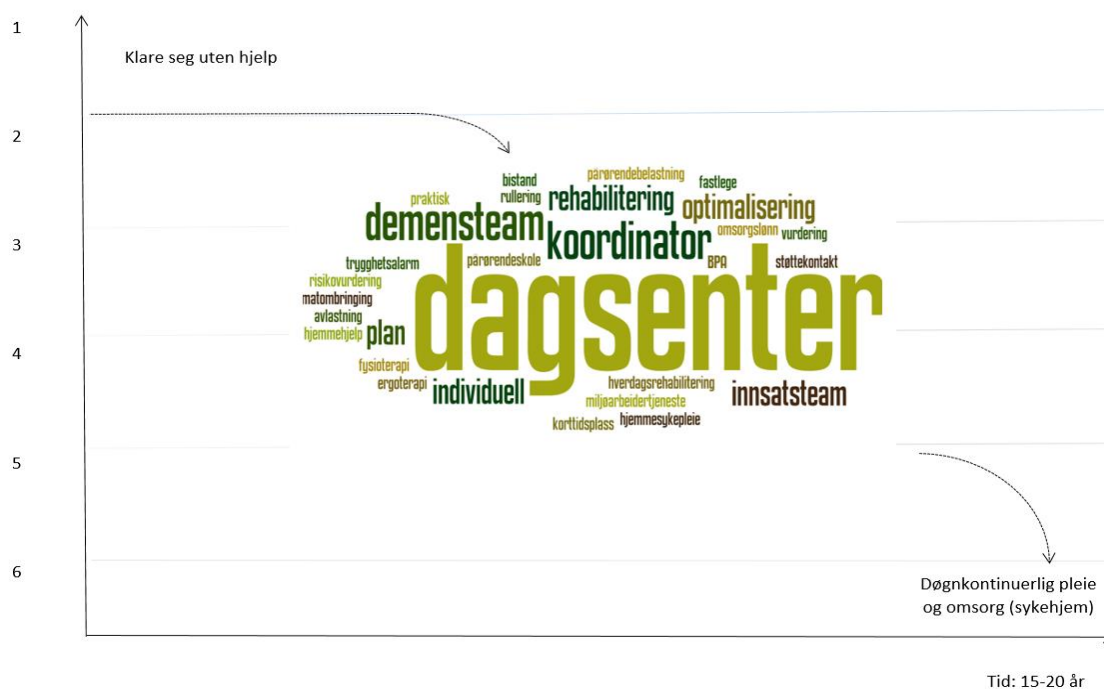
1

Klare seg uten hjelp

2

3

4

5

6

pårørendebelastning
bistand
fastlege
praktisk
rullering
rehabilitering
demensteam
optimalisering
koordinator
omsorgslønn
vurdering
trygghetsalarm
pårørendeskole
BPA
støttekontakt
risikovurdering
matombringing
avlastning
hjemmehjelp
plan
dagsenter
fysioterapi
ergoterapi
hverdagsrehabilitering
individuell
innsatsteam
miljøarbeidertjeneste
korttidsplass
hjemmesykepleie

Døgnkontinuerlig pleie og omsorg (sykehjem)

Tid: 15-20 år